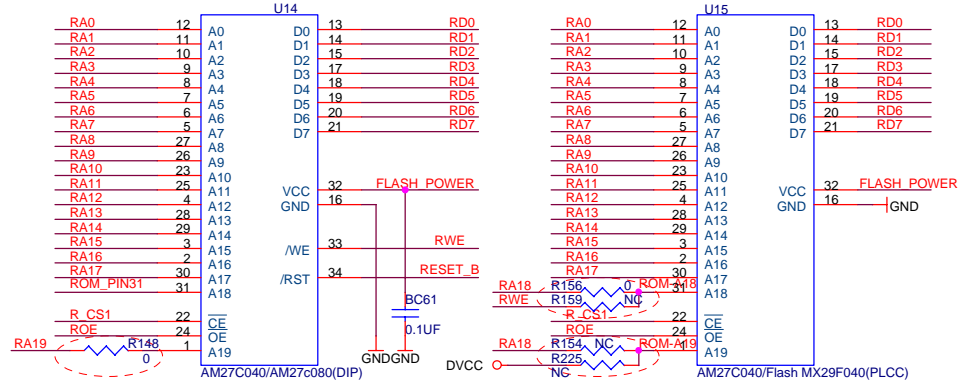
U14

| Net | Pin | Name |
|---|---|---|
| RA0 | 12 | A0 |
| RA1 | 11 | A1 |
| RA2 | 10 | A2 |
| RA3 | 9 | A3 |
| RA4 | 8 | A4 |
| RA5 | 7 | A5 |
| RA6 | 6 | A6 |
| RA7 | 5 | A7 |
| RA8 | 27 | A8 |
| RA9 | 26 | A9 |
| RA10 | 23 | A10 |
| RA11 | 25 | A11 |
| RA12 | 4 | A12 |
| RA13 | 28 | A13 |
| RA14 | 29 | A14 |
| RA15 | 3 | A15 |
| RA16 | 2 | A16 |
| RA17 | 30 | A17 |
| ROM_PIN31 | 31 | A18 |
| R_CS1 | 22 | $\overline{CE}$ |
| ROE | 24 | OE |
| RA19 | 1 | A19 |

| Name | Pin | Net |
|---|---|---|
| D0 | 13 | RD0 |
| D1 | 14 | RD1 |
| D2 | 15 | RD2 |
| D3 | 17 | RD3 |
| D4 | 18 | RD4 |
| D5 | 19 | RD5 |
| D6 | 20 | RD6 |
| D7 | 21 | RD7 |
| VCC | 32 | FLASH_POWER |
| GND | 16 | |
| /WE | 33 | RWE |
| /RST | 34 | RESET_B |

R148
0
BC61
0.1UF
GNDGND
AM27C040/AM27c080(DIP)

U15

| Net | Pin | Name |
|---|---|---|
| RA0 | 12 | A0 |
| RA1 | 11 | A1 |
| RA2 | 10 | A2 |
| RA3 | 9 | A3 |
| RA4 | 8 | A4 |
| RA5 | 7 | A5 |
| RA6 | 6 | A6 |
| RA7 | 5 | A7 |
| RA8 | 27 | A8 |
| RA9 | 26 | A9 |
| RA10 | 23 | A10 |
| RA11 | 25 | A11 |
| RA12 | 4 | A12 |
| RA13 | 28 | A13 |
| RA14 | 29 | A14 |
| RA15 | 3 | A15 |
| RA16 | 2 | A16 |
| RA17 | 30 | A17 |
| ROM-A18 | 31 | A18 |
| R_CS1 | 22 | $\overline{CE}$ |
| ROE | 24 | OE |
| ROM-A19 | 1 | A19 |

| Name | Pin | Net |
|---|---|---|
| D0 | 13 | RD0 |
| D1 | 14 | RD1 |
| D2 | 15 | RD2 |
| D3 | 17 | RD3 |
| D4 | 18 | RD4 |
| D5 | 19 | RD5 |
| D6 | 20 | RD6 |
| D7 | 21 | RD7 |
| VCC | 32 | FLASH_POWER |
| GND | 16 | GND |

RA18 R156 0
RWE R159 NC
RA18 R154 NC
DVCC R225
NC
AM27C040/Flash MX29F040(PLCC)